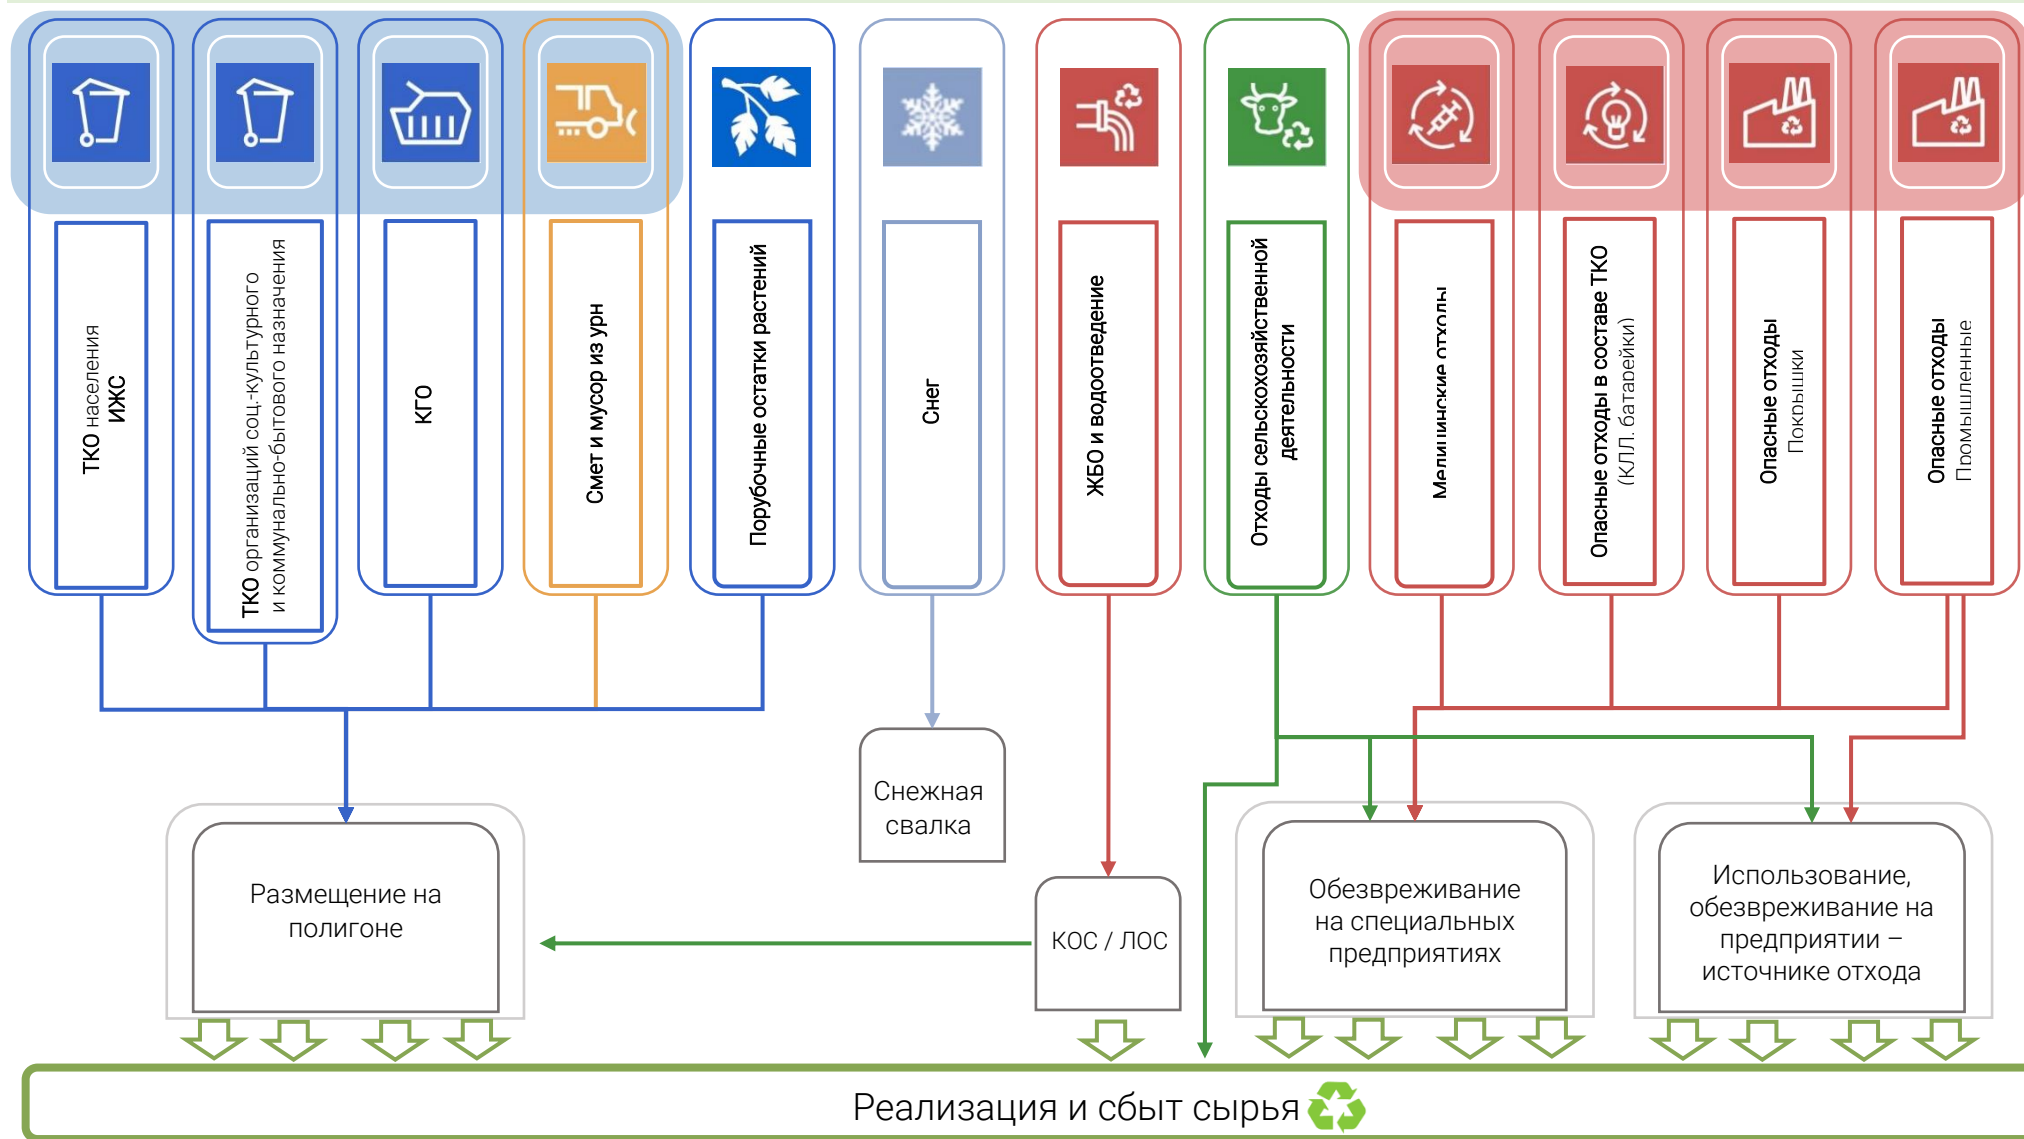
ТКО населения ИЖС

ТКО организаций соц-культурного и коммунально-бытового назначения

КГО

Смет и мусор из урн

Порубочные остатки растений

Снег

ЖБО и водоотведение

Отходы сельскохозяйственной деятельности

Медицинские отходы

Опасные отходы в составе ТКО (КЛЛ, батарейки)

Опасные отходы Покрышки

Опасные отходы Промышленные

Снежная свалка

Размещение на полигоне

КОС / ЛОС

Обезвреживание на специальных предприятиях

Использование, обезвреживание на предприятии – источнике отхода

Реализация и сбыт сырья